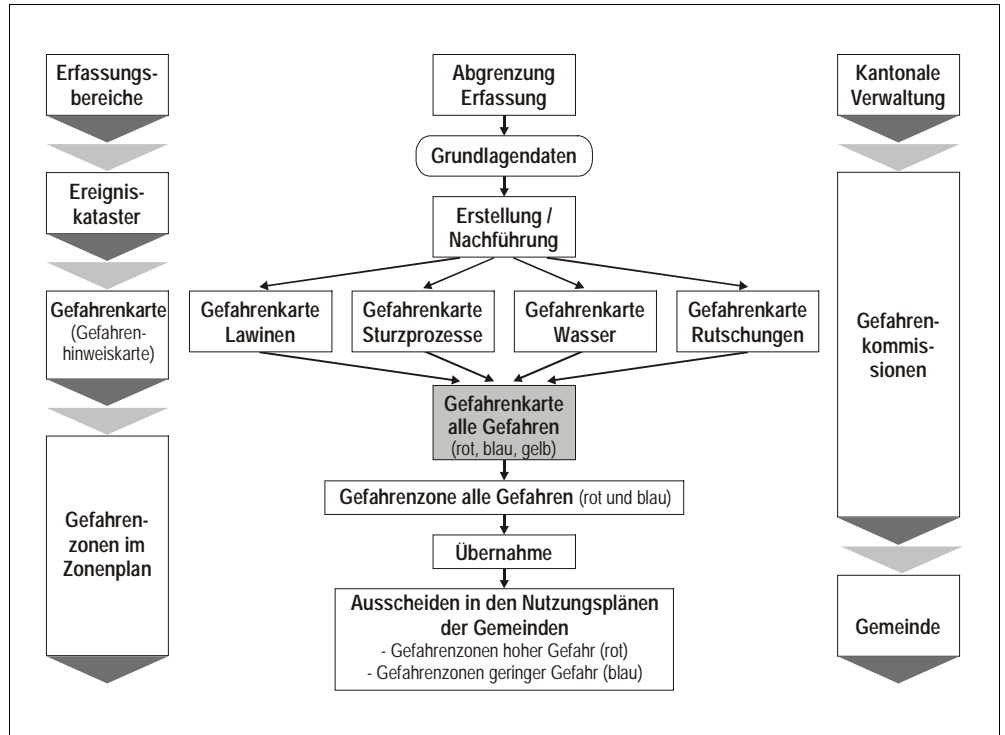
Erfassungsbereiche

Ereigniskataster

Gefahrenkarte (Gefahrenhinweiskarte)

Gefahrenzonen im Zonenplan

Abgrenzung Erfassung

Grundlagendaten

Erstellung / Nachführung

Gefahrenkarte Lawinen

Gefahrenkarte Sturzprozesse

Gefahrenkarte Wasser

Gefahrenkarte Rutschungen

Gefahrenkarte alle Gefahren (rot, blau, gelb)

Gefahrenzone alle Gefahren (rot und blau)

Übernahme

Ausscheiden in den Nutzungsplänen der Gemeinden
- Gefahrenzonen hoher Gefahr (rot)
- Gefahrenzonen geringer Gefahr (blau)

Kantonale Verwaltung

Gefahrenkommissionen

Gemeinde